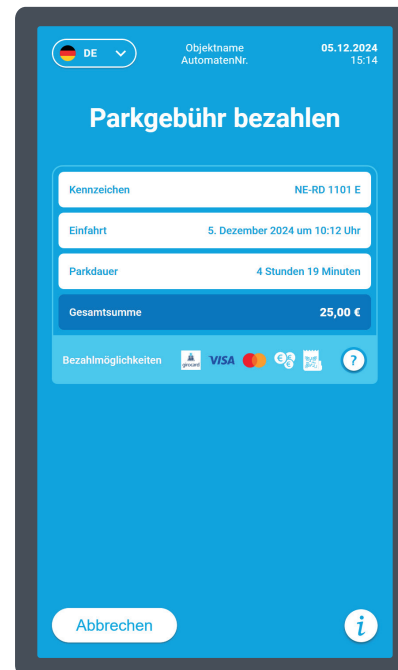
DE

Objektname
AutomatenNr.

05.12.2024
15:14

Parkgebühr bezahlen

Kennzeichen NE-RD 1101 E

Einfahrt 5. Dezember 2024 um 10:12 Uhr

Parkdauer 4 Stunden 19 Minuten

Gesamtsumme 25,00 €

Bezahlmöglichkeiten girocard VISA ?

Abbrechen

i